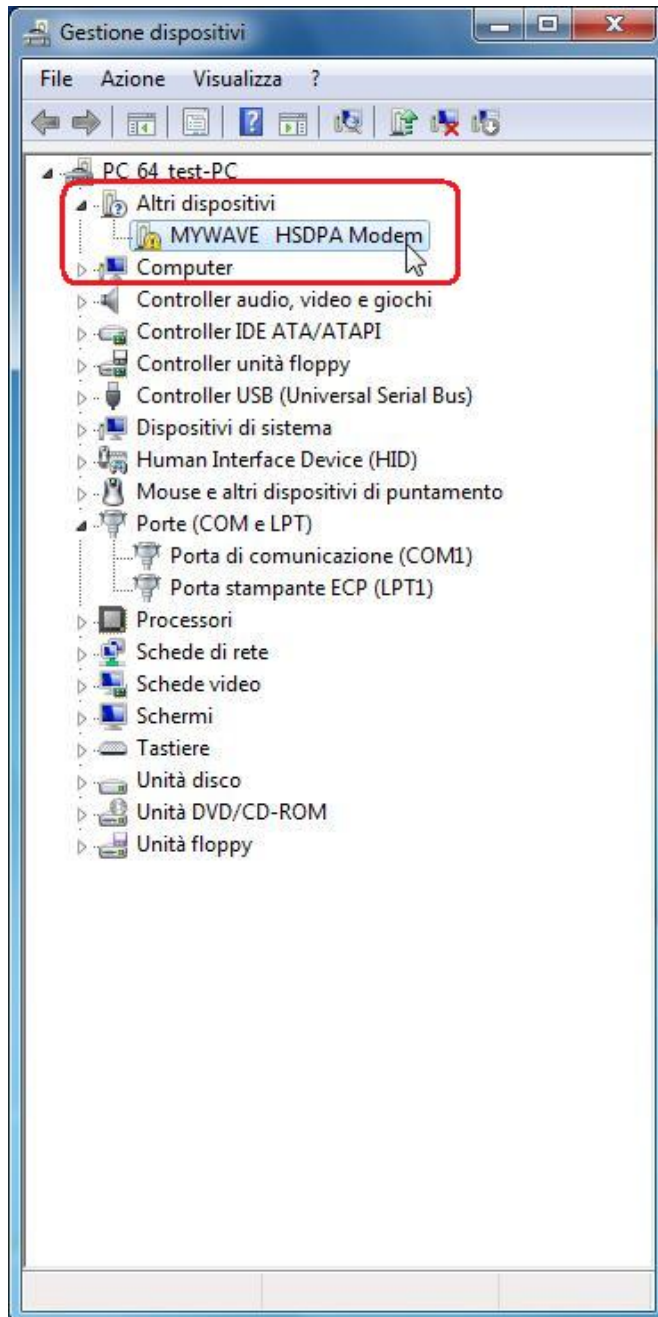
Gestione dispositivi

File Azione Visualizza ?

PC 64 test-PC
Altri dispositivi
MYWAVE HSDPA Modem
Computer
Controller audio, video e giochi
Controller IDE ATA/ATAPI
Controller unità floppy
Controller USB (Universal Serial Bus)
Dispositivi di sistema
Human Interface Device (HID)
Mouse e altri dispositivi di puntamento
Porte (COM e LPT)
Porta di comunicazione (COM1)
Porta stampante ECP (LPT1)
Processori
Schede di rete
Schede video
Schermi
Tastiere
Unità disco
Unità DVD/CD-ROM
Unità floppy